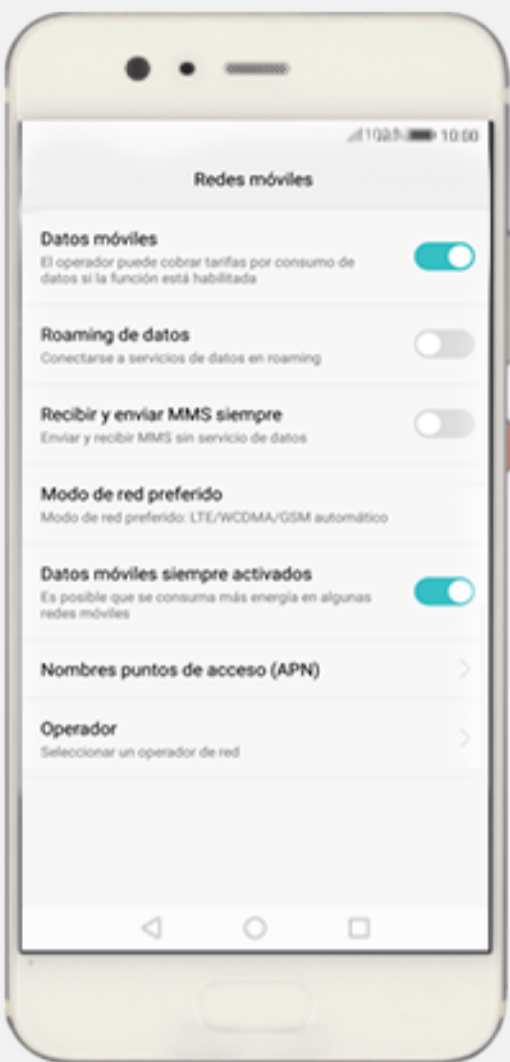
10:00

Redes móviles

Datos móviles
El operador puede cobrar tarifas por consumo de datos si la función está habilitada

Roaming de datos
Conectarse a servicios de datos en roaming

Recibir y enviar MMS siempre
Enviar y recibir MMS sin servicio de datos

Modo de red preferido
Modo de red preferido: LTE/WCDMA/GSM automático

Datos móviles siempre activados
Es posible que se consuma más energía en algunas redes móviles

Nombres puntos de acceso (APN)

Operador
Seleccionar un operador de red